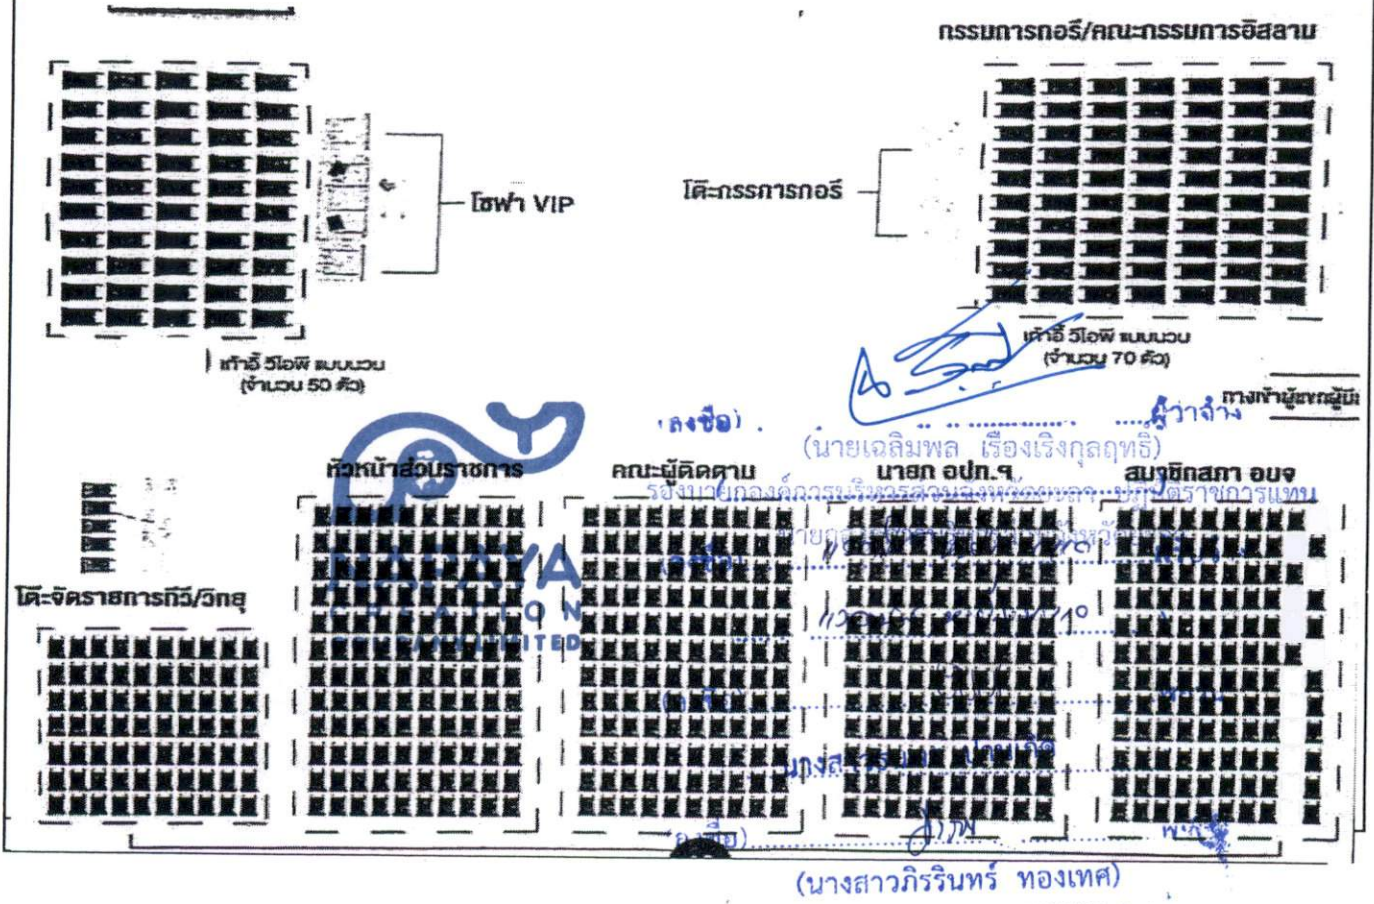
กรรมการกอรี่/คณะกรรมการอิสลาม

โซฟา VIP

โต๊ะกรรมการกอรี่

เก้าอี้ วีไอพี แบบนวม (จำนวน 50 ตัว)

เก้าอี้ วีไอพี แบบนวม (จำนวน 70 ตัว)

(ลงชื่อ) ........................................ ผู้ว่าจ้าง
(นายเฉลิมพล เรืองเริงกุลฤทธิ)
รองนายกองค์การบริหารส่วนจังหวัดยะลา ปฏิบัติราชการแทน
นายก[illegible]

กางเต้นท์ผู้ยกผู้มีเกียรติ

หัวหน้าส่วนราชการ

คณะผู้ติดตาม

นายก อปท.ฯ

สมาชิกสภา อบจ

โต๊ะจัดรายการทีวี/วิทยุ

(ลงชื่อ) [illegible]

(ลงชื่อ) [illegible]

นางสาว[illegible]

(ลงชื่อ) ........................................ พ.ค.
(นางสาวภิรรินทร์ ทองเทศ)

NARAYA CREATION LIMITED